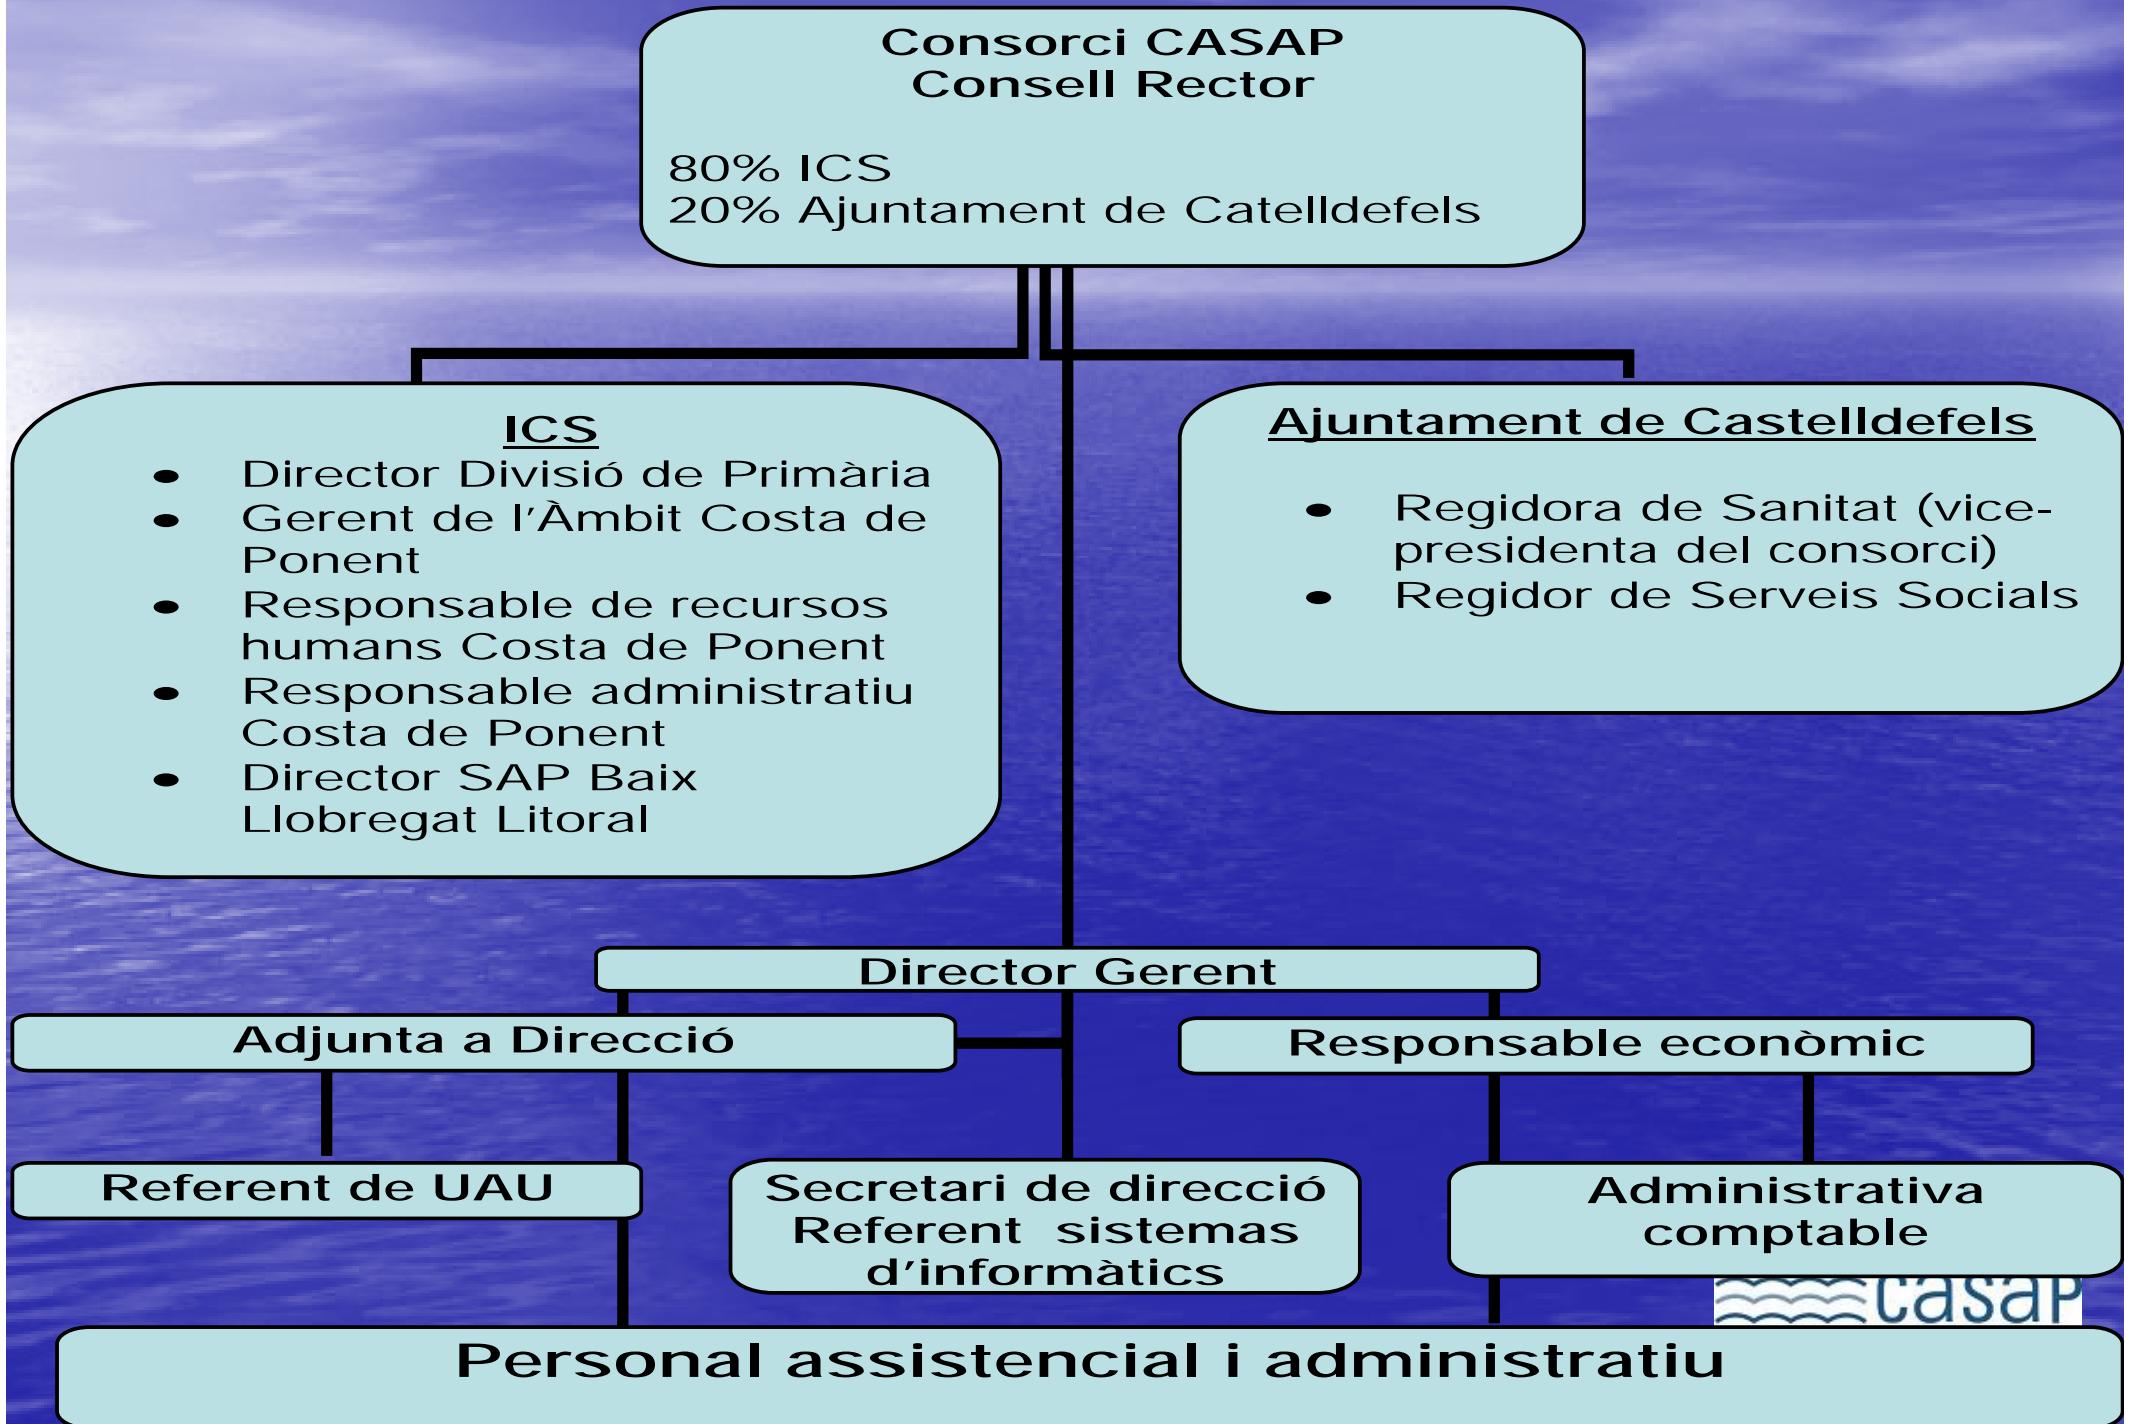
Consorci CASAP
Consell Rector

80% ICS
20% Ajuntament de Catelldefels

ICS
- Director Divisió de Primària
- Gerent de l'Àmbit Costa de Ponent
- Responsable de recursos humans Costa de Ponent
- Responsable administratiu Costa de Ponent
- Director SAP Baix Llobregat Litoral

Ajuntament de Castelldefels
- Regidora de Sanitat (vicepresidenta del consorci)
- Regidor de Serveis Socials

Director Gerent

Adjunta a Direcció

Responsable econòmic

Referent de UAU

Secretari de direcció
Referent sistemas d'informàtics

Administrativa comptable

casap

Personal assistencial i administratiu